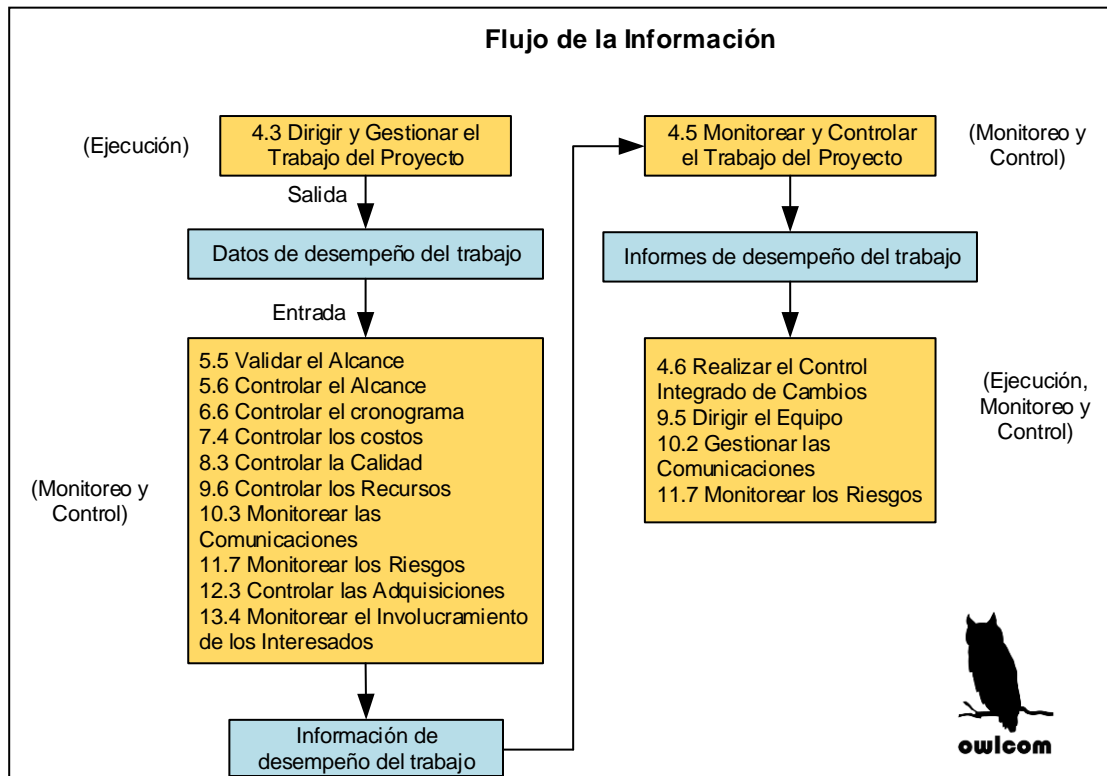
Flujo de la Información

(Ejecución)

4.3 Dirigir y Gestionar el Trabajo del Proyecto

Salida

Datos de desempeño del trabajo

Entrada

(Monitoreo y Control)

5.5 Validar el Alcance
5.6 Controlar el Alcance
6.6 Controlar el cronograma
7.4 Controlar los costos
8.3 Controlar la Calidad
9.6 Controlar los Recursos
10.3 Monitorear las Comunicaciones
11.7 Monitorear los Riesgos
12.3 Controlar las Adquisiciones
13.4 Monitorear el Involucramiento de los Interesados

Información de desempeño del trabajo

4.5 Monitorear y Controlar el Trabajo del Proyecto

(Monitoreo y Control)

Informes de desempeño del trabajo

4.6 Realizar el Control Integrado de Cambios
9.5 Dirigir el Equipo
10.2 Gestionar las Comunicaciones
11.7 Monitorear los Riesgos

(Ejecución, Monitoreo y Control)

owlcom